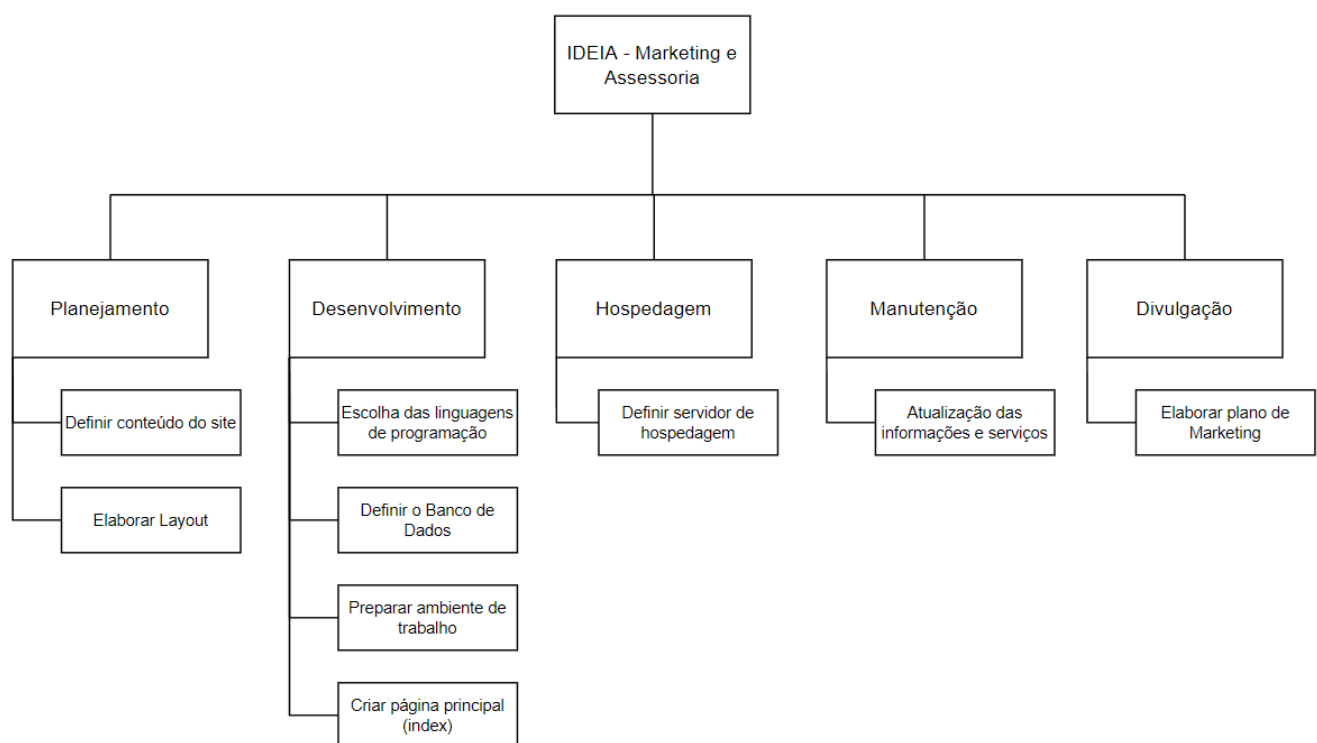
IDEIA - Marketing e Assessoria

Planejamento

Definir conteúdo do site

Elaborar Layout

Desenvolvimento

Escolha das linguagens de programação

Definir o Banco de Dados

Preparar ambiente de trabalho

Criar página principal (index)

Hospedagem

Definir servidor de hospedagem

Manutenção

Atualização das informações e serviços

Divulgação

Elaborar plano de Marketing